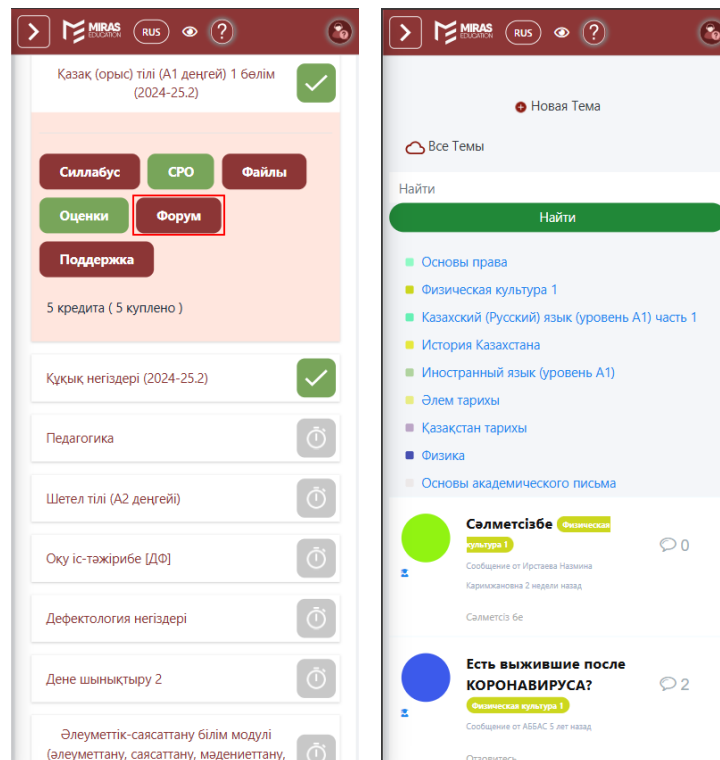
MIRAS EDUCATION RUS ?

Қазақ (орыс) тілі (А1 деңгей) 1 бөлім (2024-25.2)

Силлабус
СРО
Файлы
Оценки
Форум
Поддержка

5 кредита ( 5 куплено )

Құқық негіздері (2024-25.2)

Педагогика

Шетел тілі (А2 деңгейі)

Оқу іс-тәжірибе [ДФ]

Дефектология негіздері

Дене шынықтыру 2

Әлеуметтік-саясаттану білім модулі (әлеуметтану, саясаттану, мәдениеттану,

MIRAS EDUCATION RUS ?

Новая Тема

Все Темы

Найти

Найти

Основы права
Физическая культура 1
Казахский (Русский) язык (уровень А1) часть 1
История Казахстана
Иностранный язык (уровень А1)
Әлем тарихы
Қазақстан тарихы
Физика
Основы академического письма

Сәлметсізбе Физическая культура 1
0
Сообщение от Ирстаева Назмина Каримжановна 2 недели назад
Сәлметсіз бе

Есть выжившие после КОРОНАВИРУСА?
2
Физическая культура 1
Сообщение от АББАС 5 лет назад
Ответить